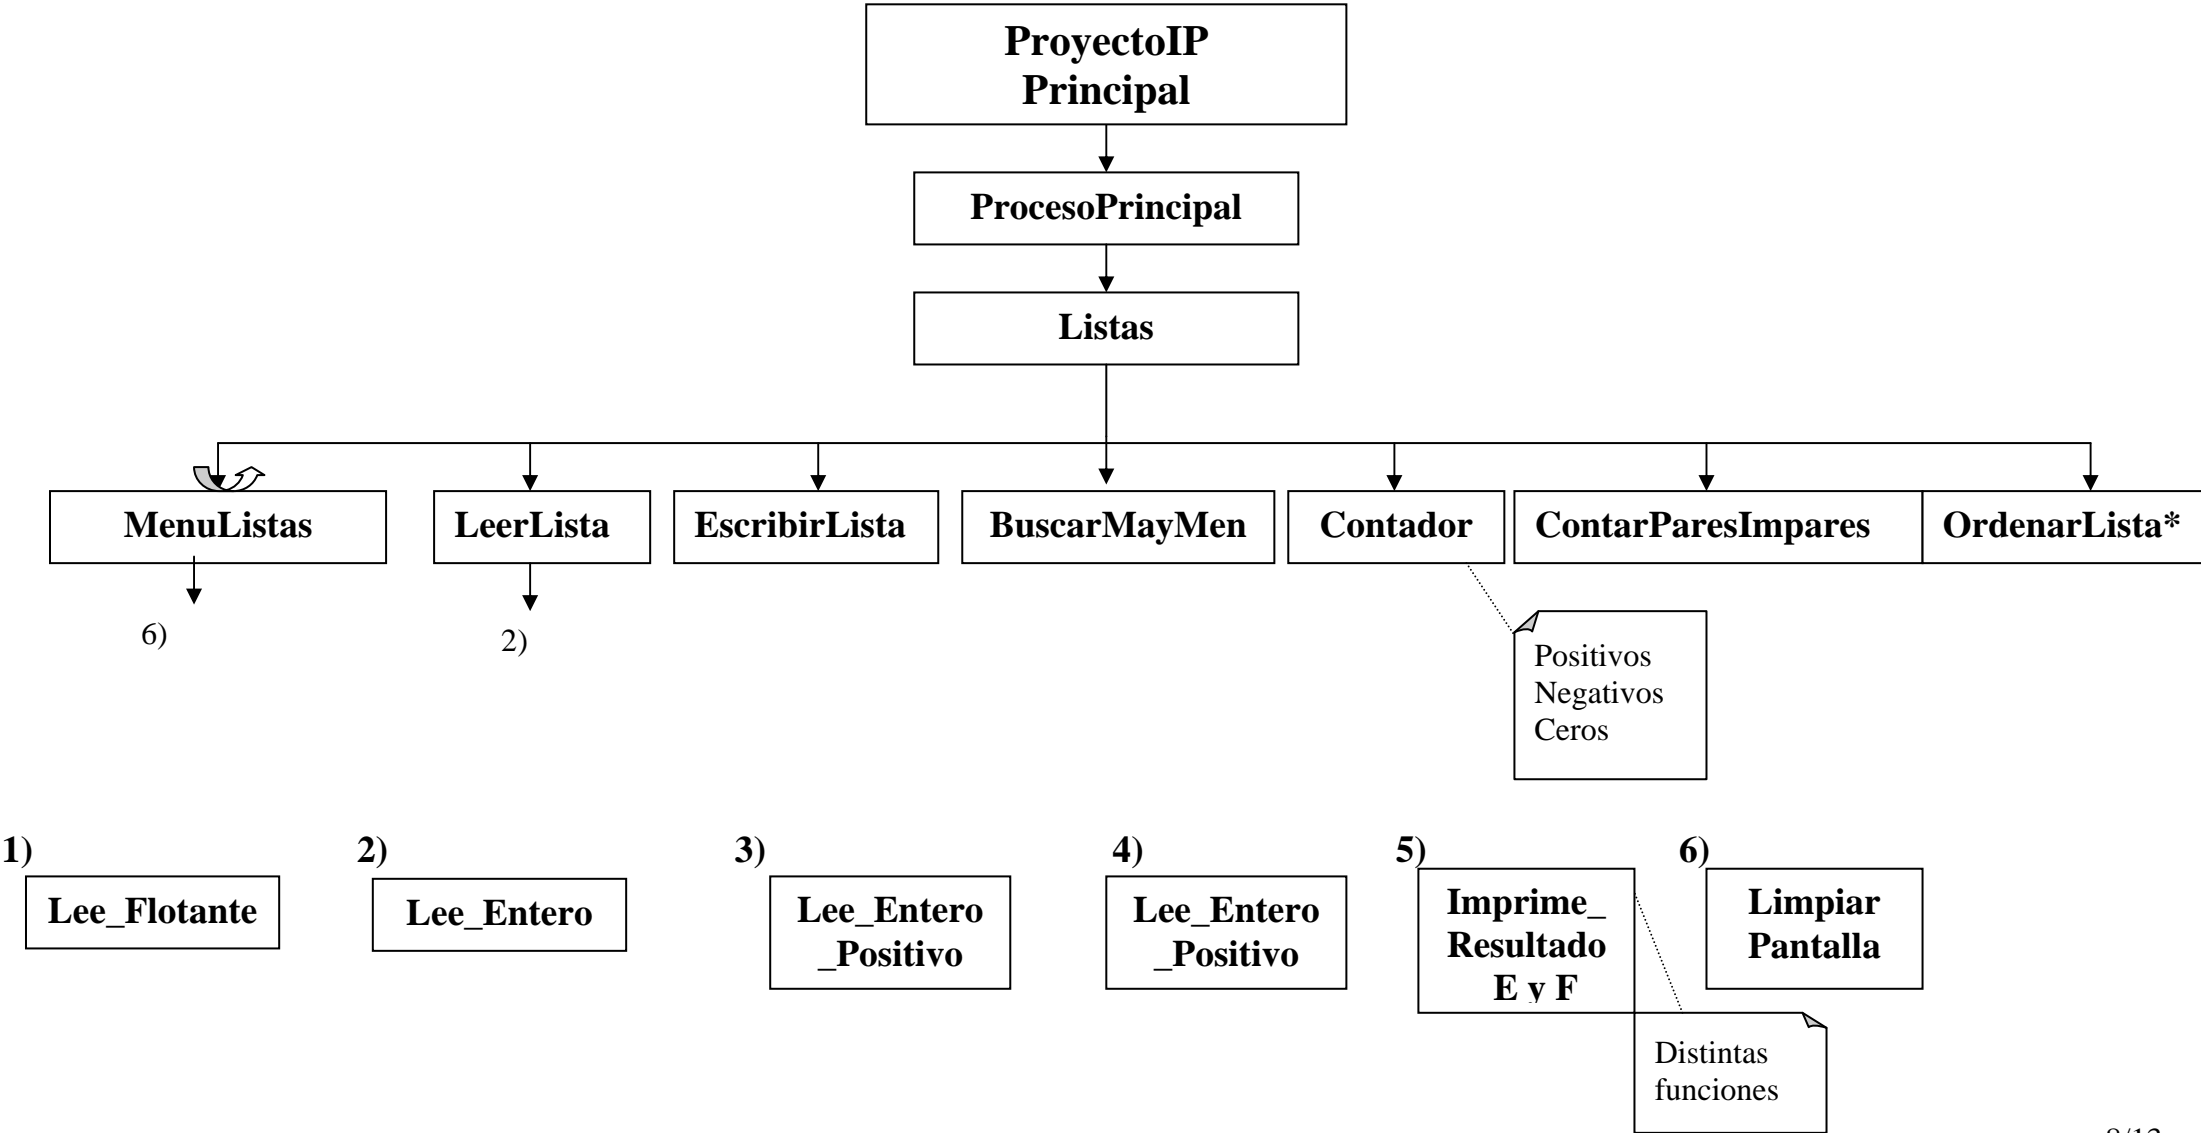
ProyectoIP
Principal

ProcesoPrincipal

Listas

MenuListas

LeerLista

EscribirLista

BuscarMayMen

Contador

ContarParesImpares

OrdenarLista*

6)

2)

Positivos
Negativos
Ceros

1)
Lee_Flotante

2)
Lee_Entero

3)
Lee_Entero
_Positivo

4)
Lee_Entero
_Positivo

5)
Imprime_
Resultado
E y F

6)
Limpiar
Pantalla

Distintas
funciones

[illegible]